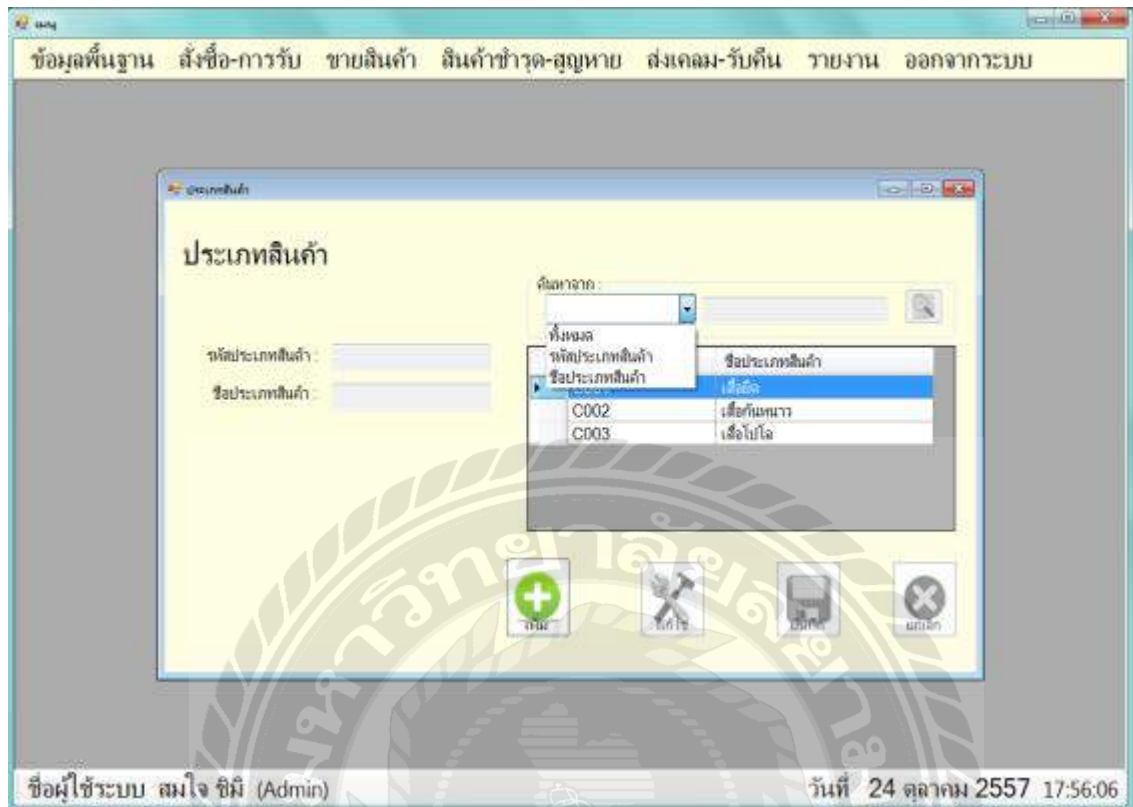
เมนู

ข้อมูลพื้นฐาน สั่งซื้อ-การรับ ขายสินค้า สินค้าชำรุด-สูญหาย ส่งเคลม-รับคืน รายงาน ออกจากระบบ

ประเภทสินค้า

ประเภทสินค้า

ค้นหาจาก :

ทั้งหมด
รหัสประเภทสินค้า
ชื่อประเภทสินค้า

รหัสประเภทสินค้า :

ชื่อประเภทสินค้า :

| | ชื่อประเภทสินค้า |
|---|---|
| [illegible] | เสื้อยืด |
| C002 | เสื้อกันหนาว |
| C003 | เสื้อโปโล |

เพิ่ม แก้ไข บันทึก ยกเลิก

ชื่อผู้ใช้ระบบ สมใจ ชิมิ (Admin)

วันที่ 24 ตุลาคม 2557 17:56:06